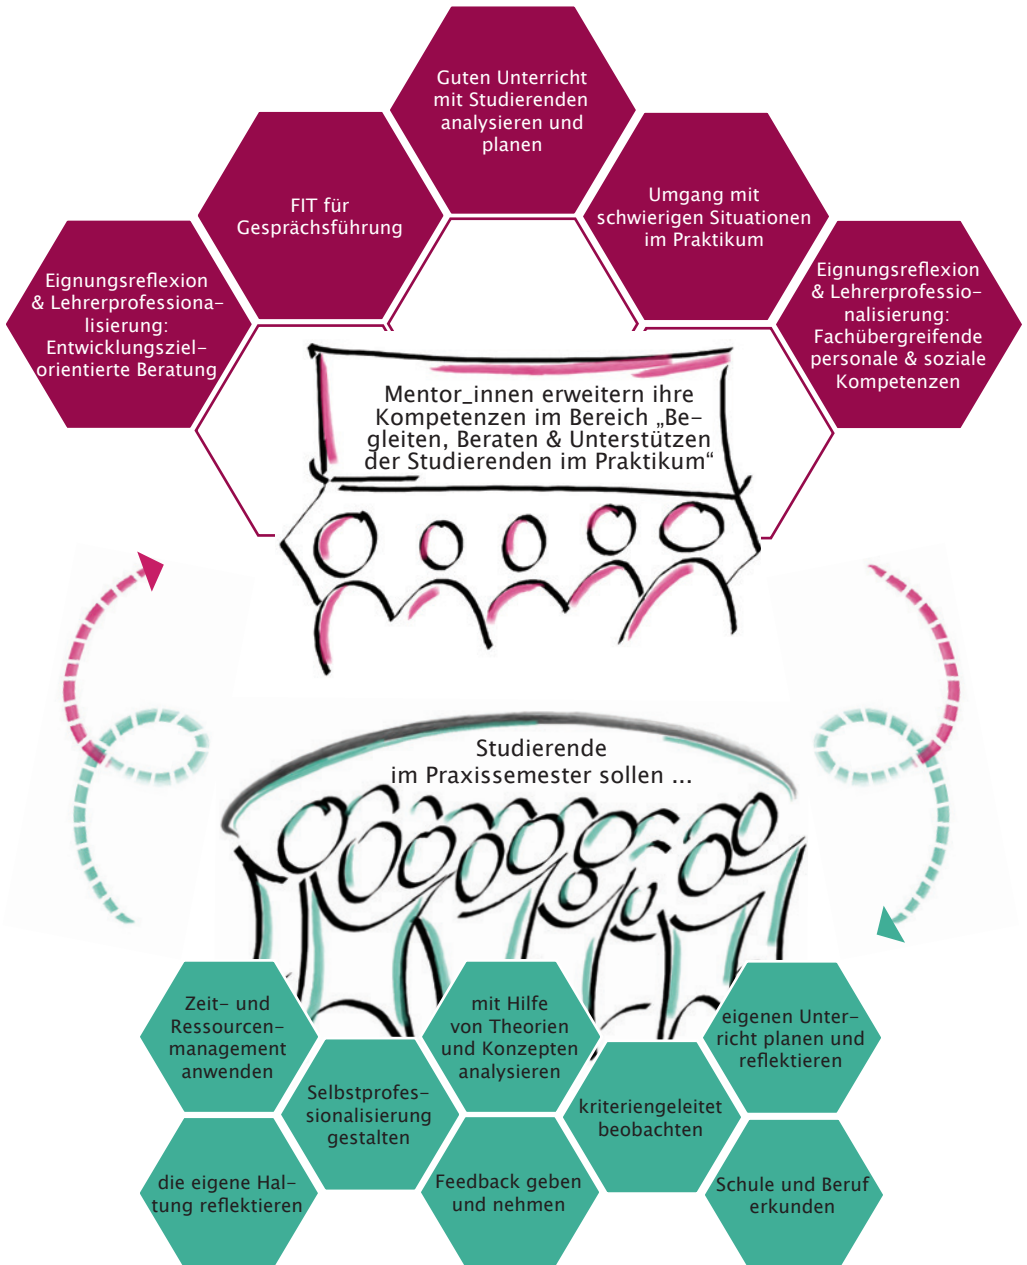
Guten Unterricht mit Studierenden analysieren und planen

FIT für Gesprächsführung

Umgang mit schwierigen Situationen im Praktikum

Eignungsreflexion & Lehrerprofessionalisierung: Entwicklungszielorientierte Beratung

Eignungsreflexion & Lehrerprofessionalisierung: Fachübergreifende personale & soziale Kompetenzen

Mentor_innen erweitern ihre Kompetenzen im Bereich „Begleiten, Beraten & Unterstützen der Studierenden im Praktikum“

Studierende im Praxissemester sollen ...

Zeit- und Ressourcenmanagement anwenden

mit Hilfe von Theorien und Konzepten analysieren

eigenen Unterricht planen und reflektieren

Selbstprofessionalisierung gestalten

kriteriengeleitet beobachten

die eigene Haltung reflektieren

Feedback geben und nehmen

Schule und Beruf erkunden